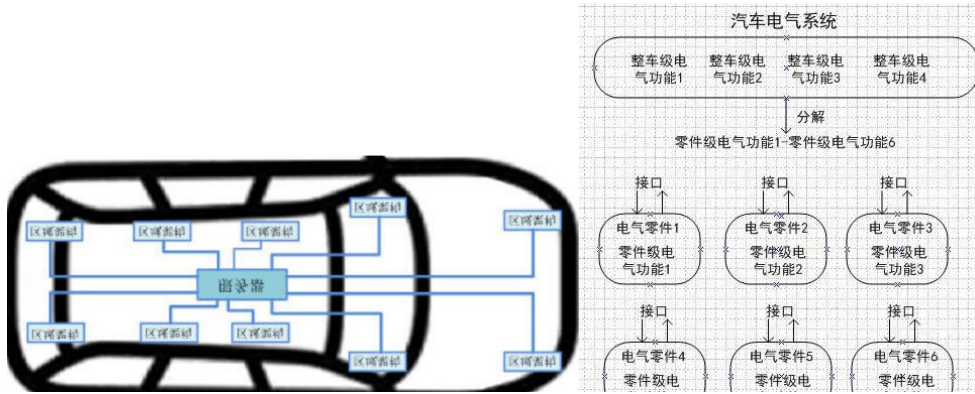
区域控制器 区域控制器 区域控制器 区域控制器 区域控制器

中央控制器

区域控制器 区域控制器 区域控制器 区域控制器 区域控制器

汽车电气系统

整车级电气功能1 整车级电气功能2 整车级电气功能3 整车级电气功能4

分解

零件级电气功能1-零件级电气功能6

接口 接口 接口

电气零件1 零件级电气功能1

电气零件2 零件级电气功能2

电气零件3 零件级电气功能3

接口 接口 接口

电气零件4 零件级电

电气零件5 零件级电

电气零件6 零件级电